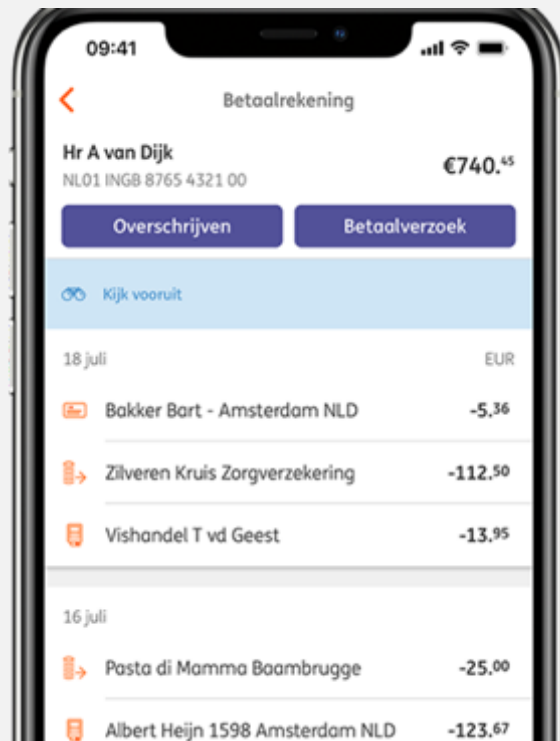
09:41

Betaalrekening

Hr A van Dijk
NL01 INGB 8765 4321 00

€740.$^{45}$

Overschrijven

Betaalverzoek

Kijk vooruit

18 juli

EUR

Bakker Bart - Amsterdam NLD -5,$^{36}$

Zilveren Kruis Zorgverzekering -112,$^{50}$

Vishandel T vd Geest -13,$^{95}$

16 juli

Pasta di Mamma Baambrugge -25,$^{00}$

Albert Heijn 1598 Amsterdam NLD -123,$^{67}$